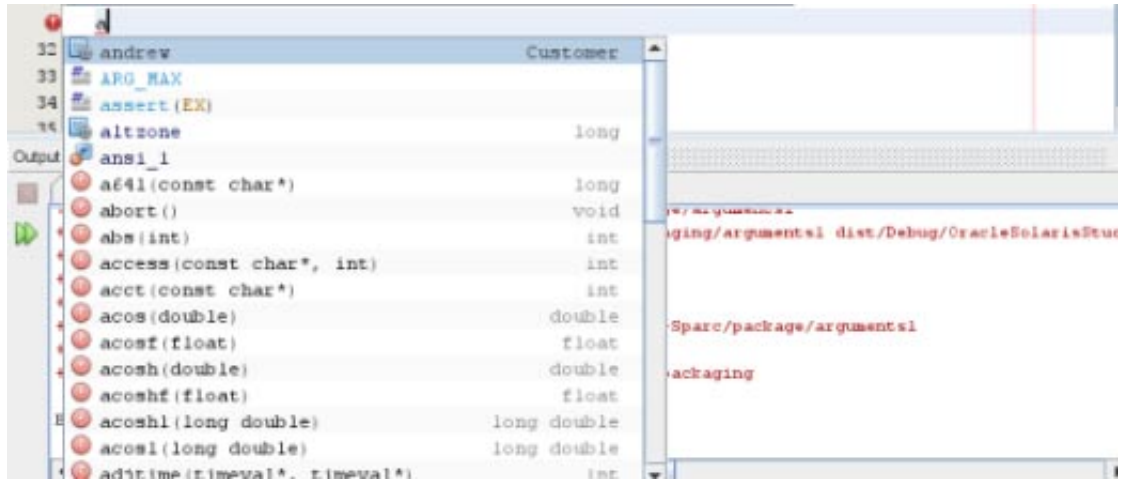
a

32
33
34
35

Output

| | |
|---|---|
| andrew | Customer |
| ARG_MAX | |
| assert(EX) | |
| altzone | long |
| ansi_1 | |
| a641(const char*) | long |
| abort() | void |
| abs(int) | int |
| access(const char*, int) | int |
| acct(const char*) | int |
| acos(double) | double |
| acosf(float) | float |
| acosh(double) | double |
| acoshf(float) | float |
| acoshl(long double) | long double |
| acosl(long double) | long double |
| adjtime(timeval*, timeval*) | int |

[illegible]/arguments1
aging/arguments1 dist/Debug/OracleSolarisStu
-Sparc/package/arguments1
ackaging